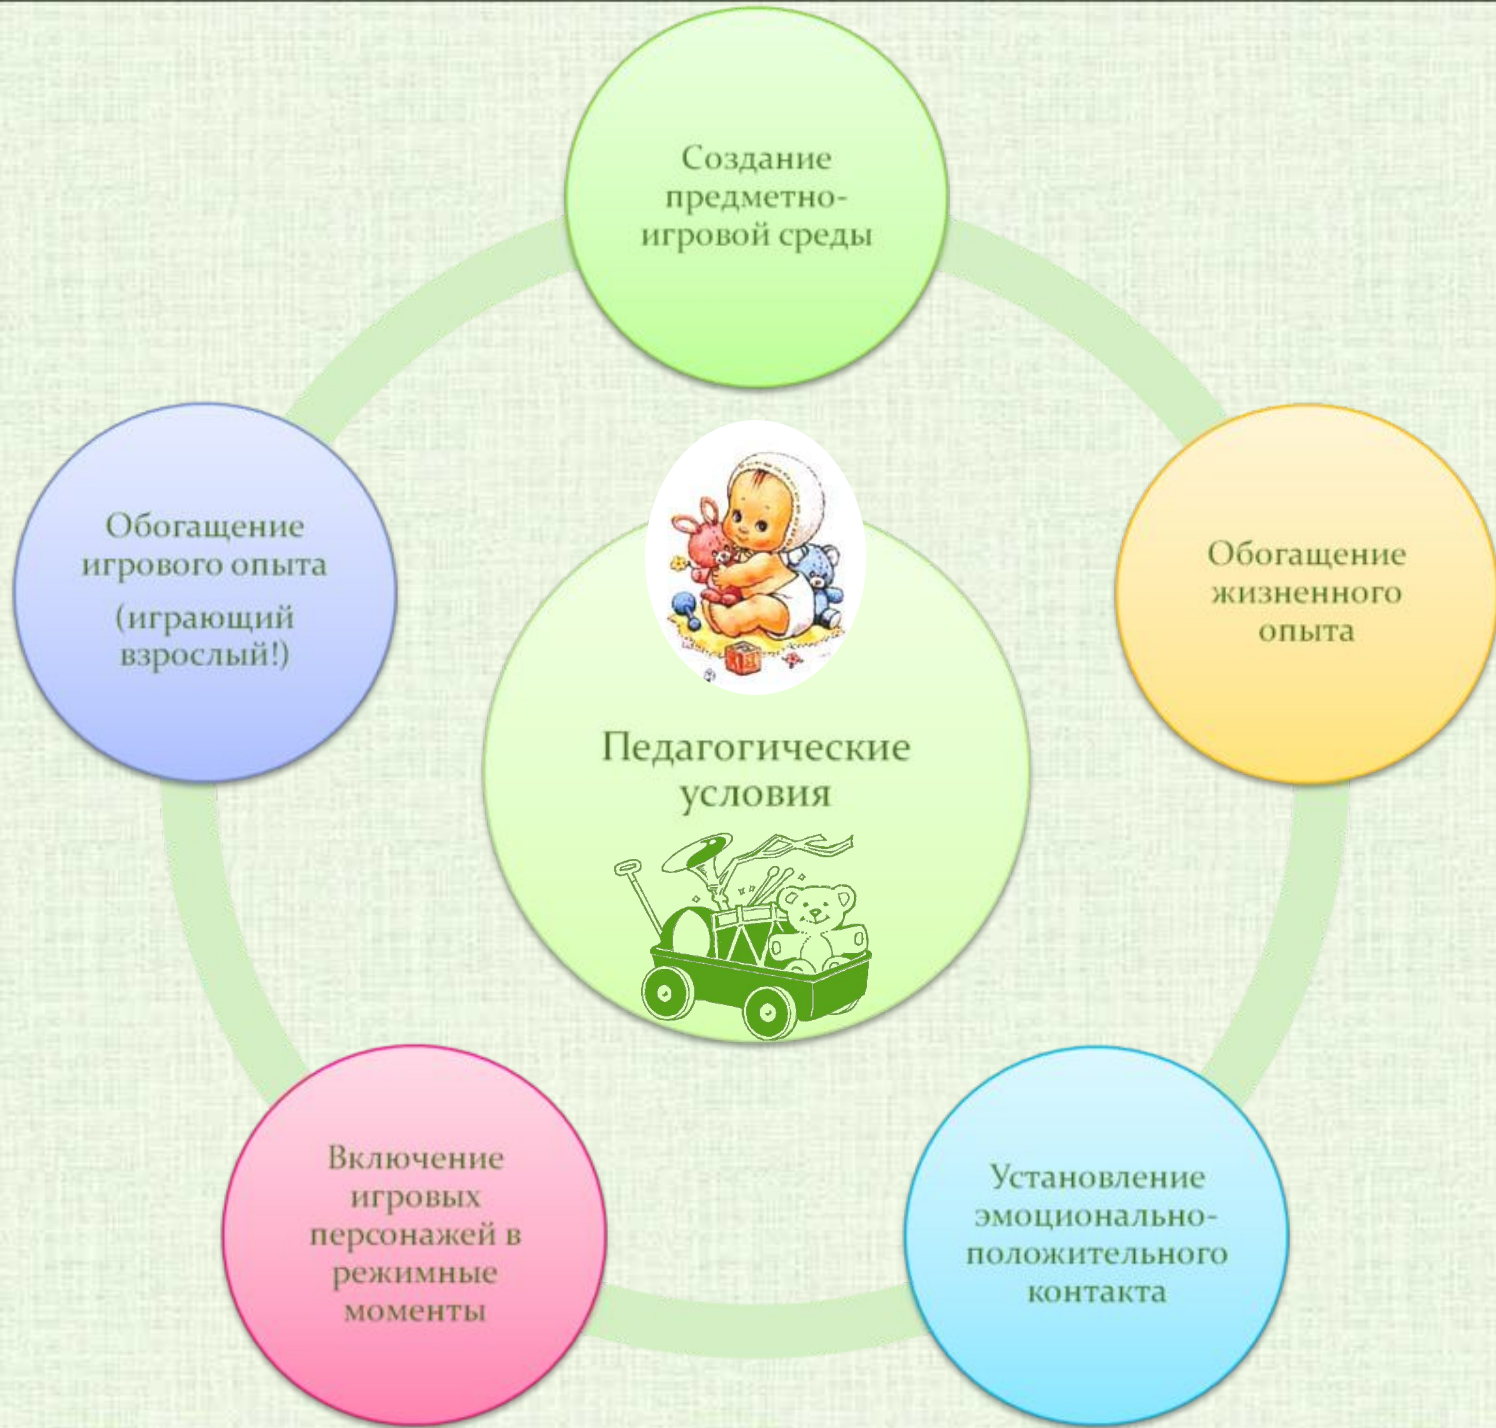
Педагогические условия

Создание предметно-игровой среды

Обогащение жизненного опыта

Установление эмоционально-положительного контакта

Включение игровых персонажей в режимные моменты

Обогащение игрового опыта

(играющий взрослый!)